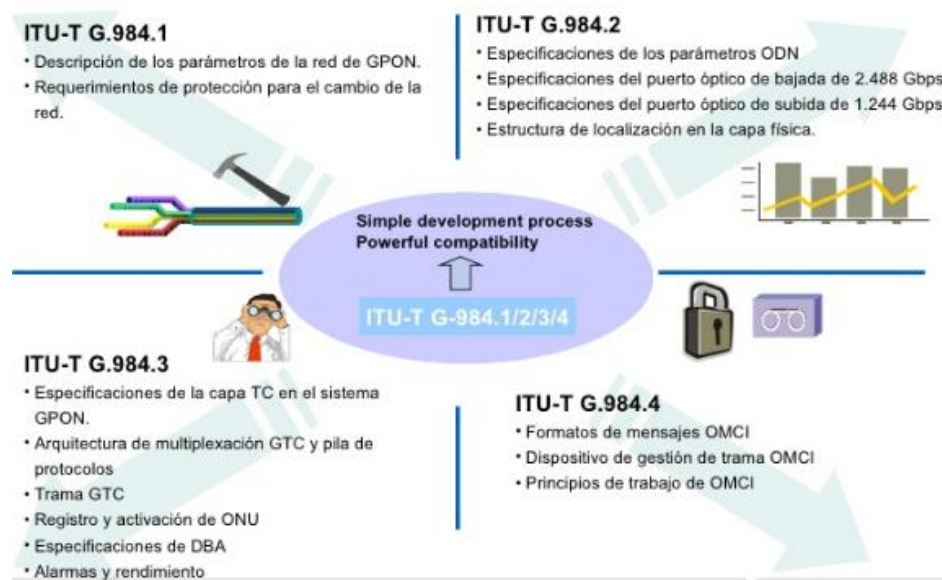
ITU-T G.984.1
• Descripción de los parámetros de la red de GPON.
• Requerimientos de protección para el cambio de la red.

ITU-T G.984.2
• Especificaciones de los parámetros ODN
• Especificaciones del puerto óptico de bajada de 2.488 Gbps
• Especificaciones del puerto óptico de subida de 1.244 Gbps
• Estructura de localización en la capa física.

Simple development process
Powerful compatibility

ITU-T G-984.1/2/3/4

ITU-T G.984.3
• Especificaciones de la capa TC en el sistema GPON.
• Arquitectura de multiplexación GTC y pila de protocolos
• Trama GTC
• Registro y activación de ONU
• Especificaciones de DBA
• Alarmas y rendimiento

ITU-T G.984.4
• Formatos de mensajes OMCI
• Dispositivo de gestión de trama OMCI
• Principios de trabajo de OMCI